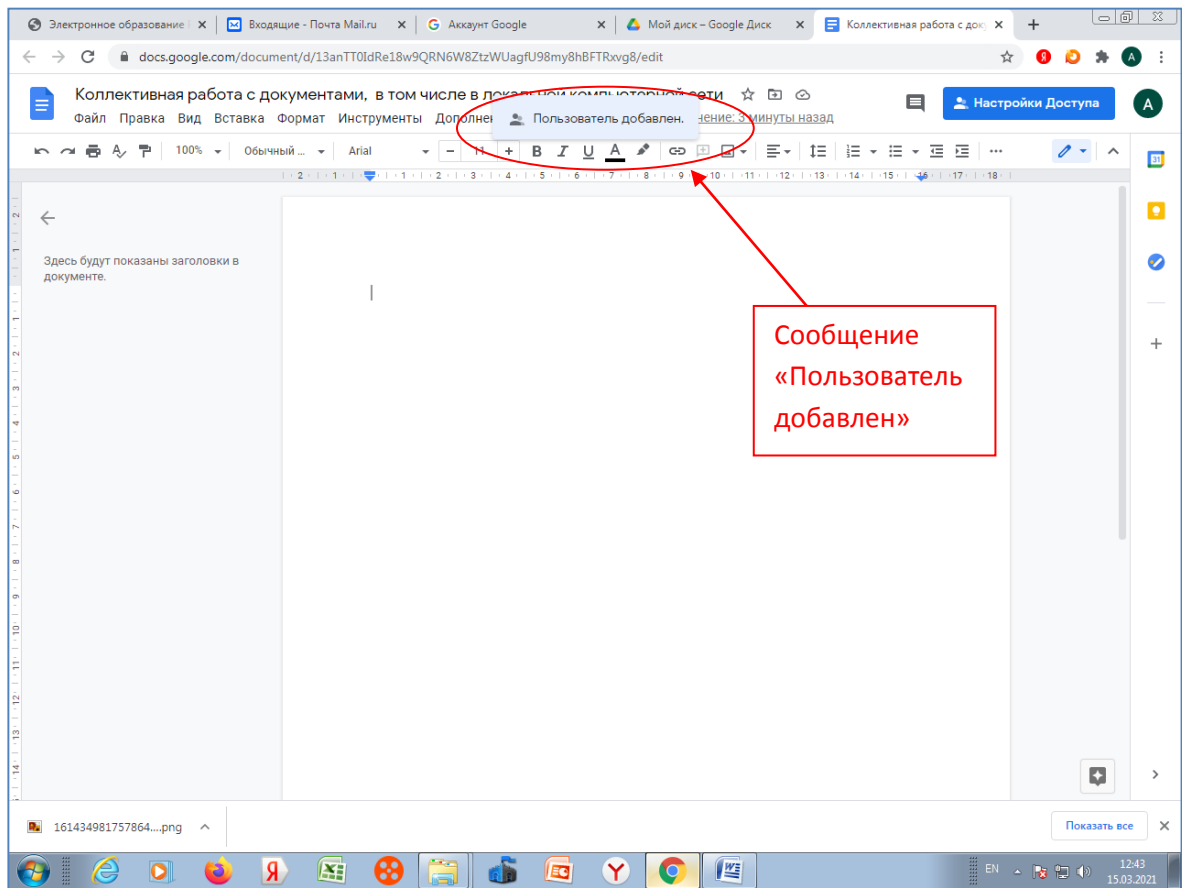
Электронное образование | ×
Входящие - Почта Mail.ru ×
Аккаунт Google ×
Мой диск – Google Диск ×
Коллективная работа с док ×
+

docs.google.com/document/d/13anTT0IdRe18w9QRN6W8ZtzWUagfU98my8hBFTRxvg8/edit

Коллективная работа с документами, в том числе в лока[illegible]
Файл Правка Вид Вставка Формат Инструменты Дополне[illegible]
Пользователь добавлен.
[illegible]нение: 3 минуты назад

Настройки Доступа
A

100% Обычный ... Arial 11 B I U A

Здесь будут показаны заголовки в документе.

Сообщение «Пользователь добавлен»

161434981757864....png
Показать все

EN
12:43
15.03.2021